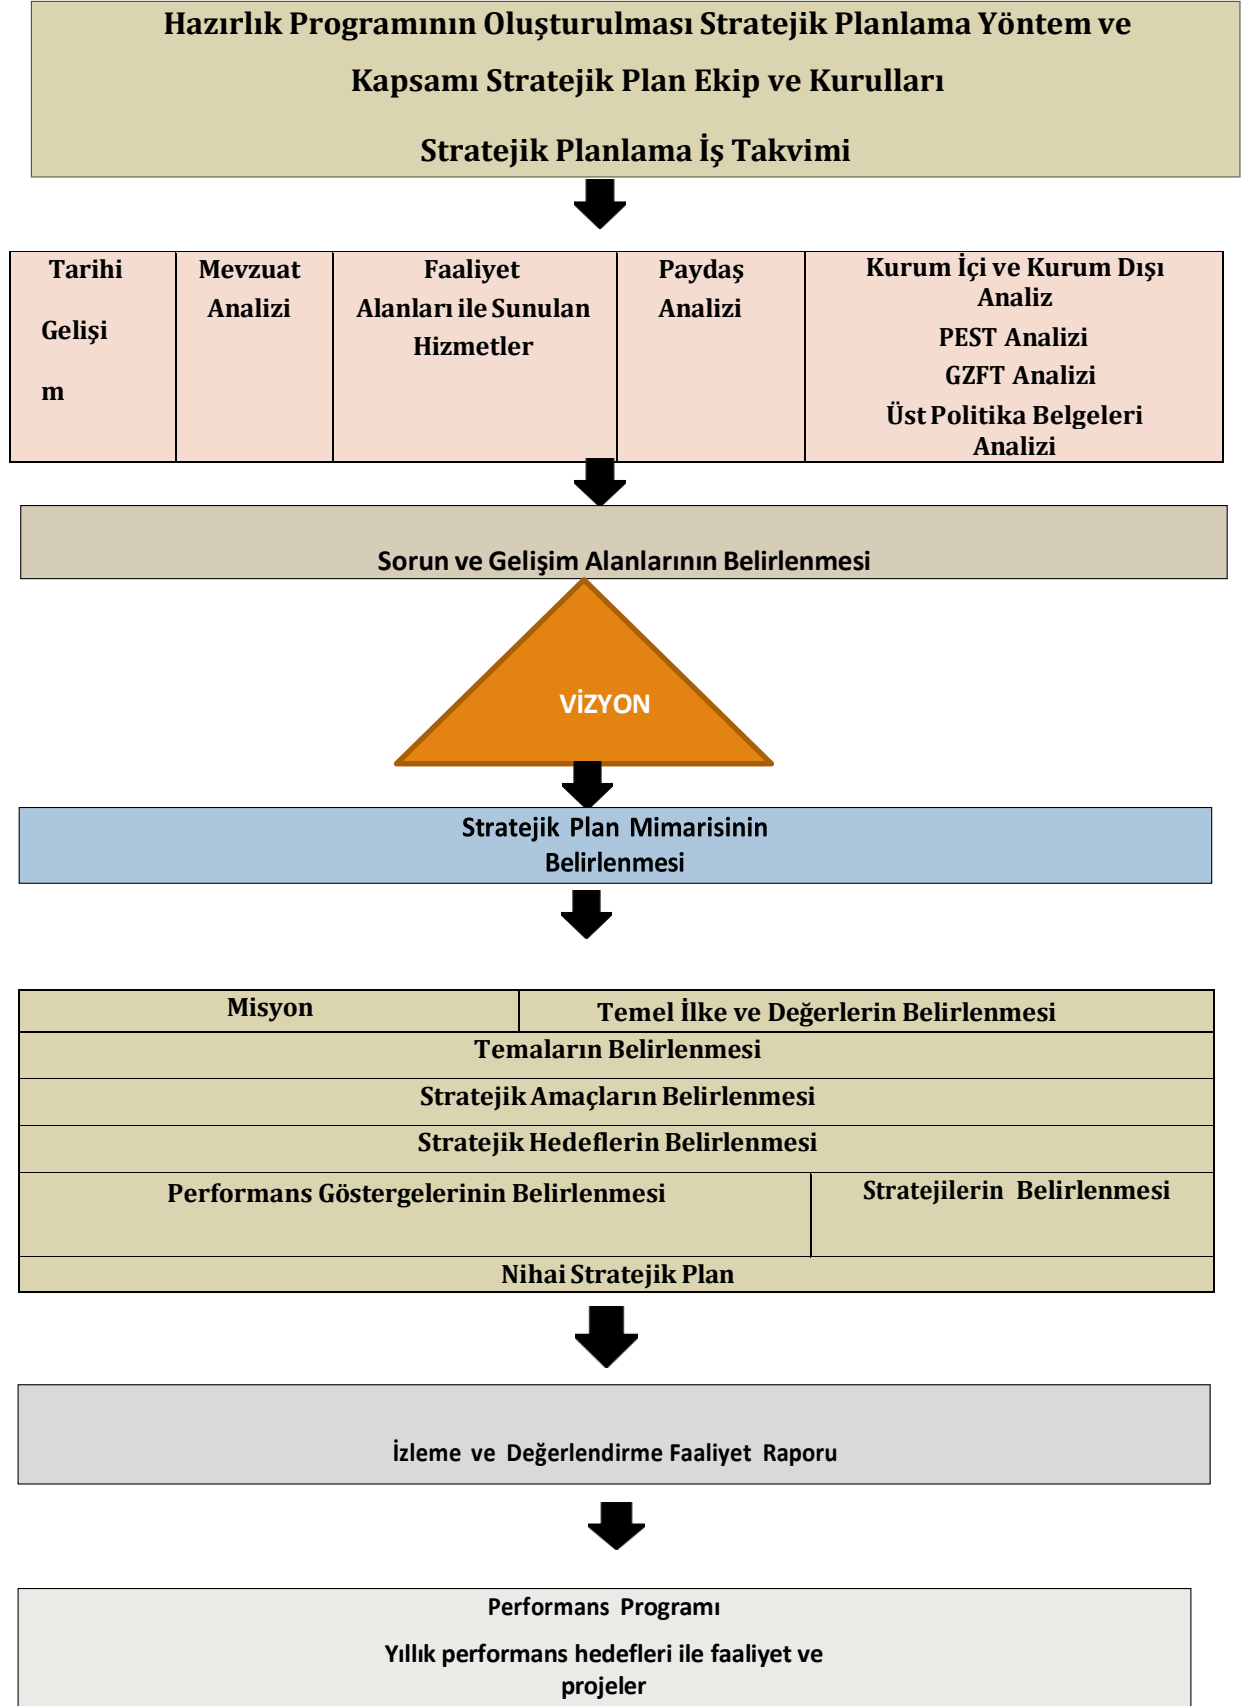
Hazırlık Programının Oluşturulması Stratejik Planlama Yöntem ve Kapsamı Stratejik Plan Ekip ve Kurulları

Stratejik Planlama İş Takvimi

| Tarihi Gelişi m | Mevzuat Analizi | Faaliyet Alanları ile Sunulan Hizmetler | Paydaş Analizi | Kurum İçi ve Kurum Dışı Analiz PEST Analizi GZFT Analizi Üst Politika Belgeleri Analizi |
|---|---|---|---|---|

Sorun ve Gelişim Alanlarının Belirlenmesi

VİZYON

Stratejik Plan Mimarisinin Belirlenmesi

| Misyon | Temel İlke ve Değerlerin Belirlenmesi |
|---|---|
| Temaların Belirlenmesi | |
| Stratejik Amaçların Belirlenmesi | |
| Stratejik Hedeflerin Belirlenmesi | |
| Performans Göstergelerinin Belirlenmesi | Stratejilerin Belirlenmesi |
| Nihai Stratejik Plan | |

İzleme ve Değerlendirme Faaliyet Raporu

Performans Programı

Yıllık performans hedefleri ile faaliyet ve projeler